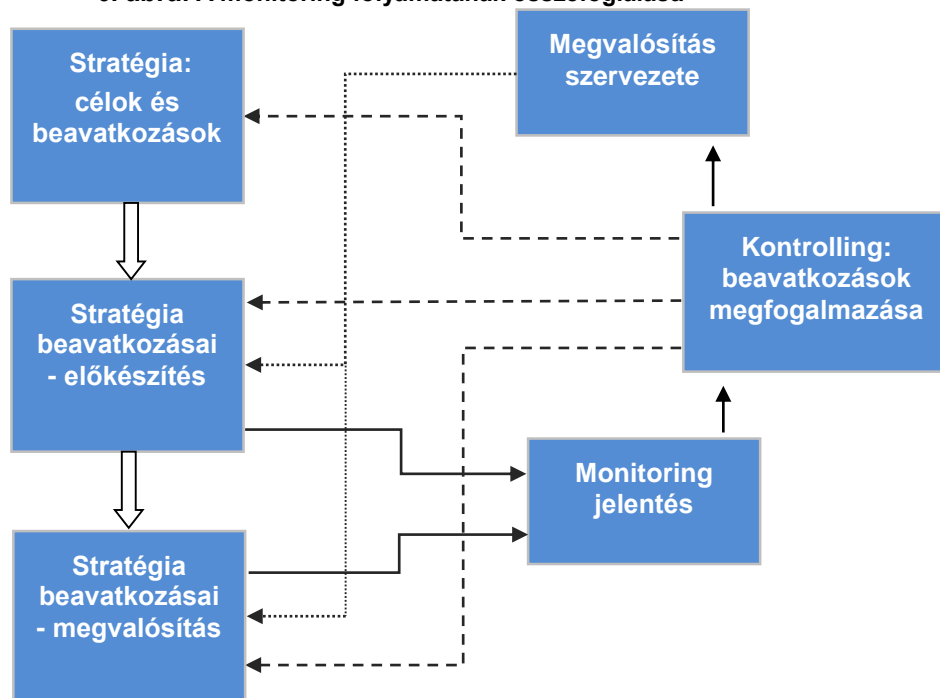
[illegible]. ábra: A monitoring folyamatának összefoglalása

Stratégia:
célok és beavatkozások

Megvalósítás szervezete

Kontrolling:
beavatkozások megfogalmazása

Stratégia beavatkozásai - előkészítés

Monitoring jelentés

Stratégia beavatkozásai - megvalósítás